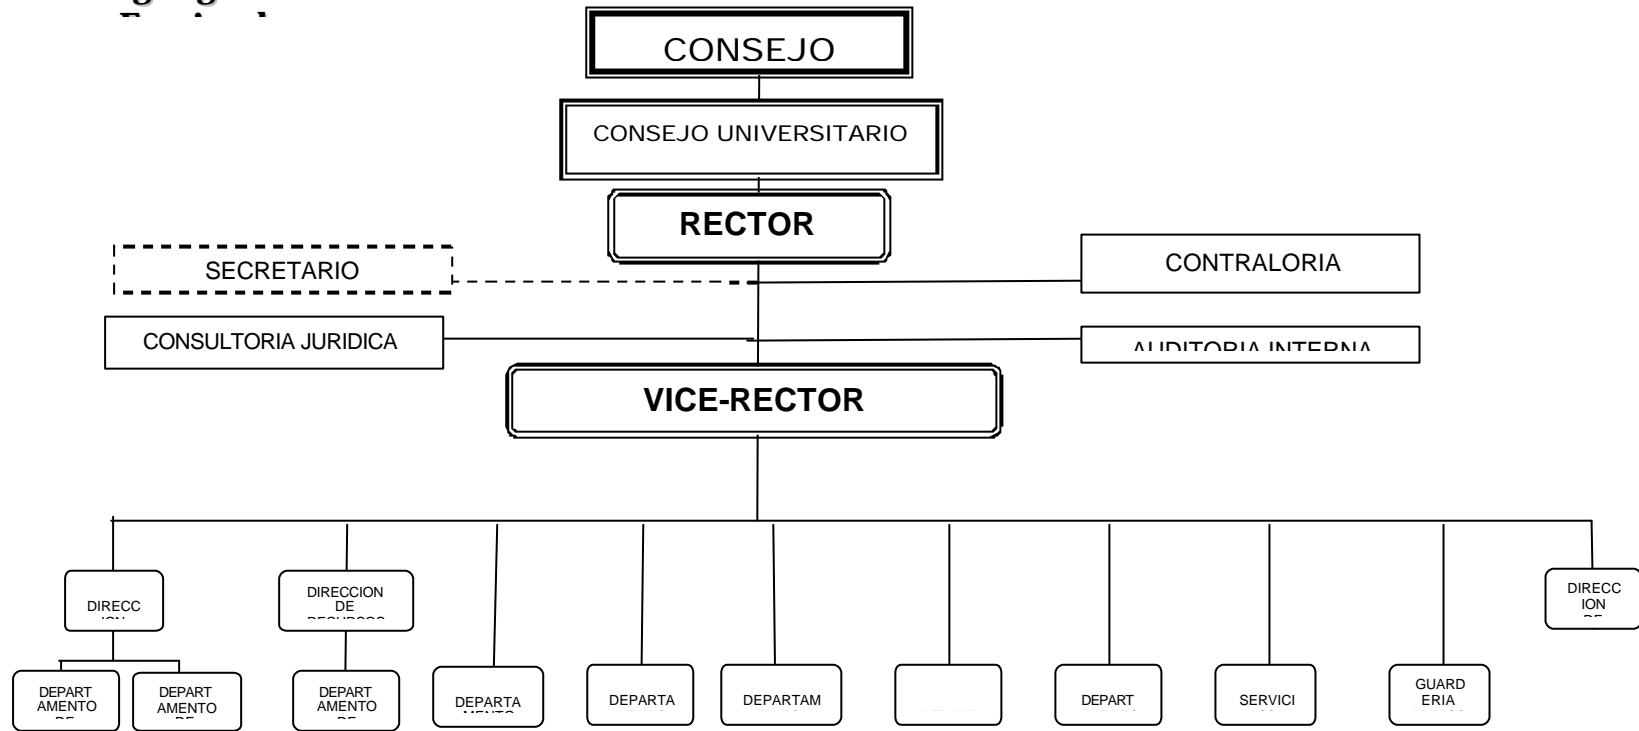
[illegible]

CONSEJO

CONSEJO UNIVERSITARIO

RECTOR

SECRETARIO

CONTRALORIA

CONSULTORIA JURIDICA

AUDITORIA INTERNA

VICE-RECTOR

DIRECC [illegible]

DIRECCION DE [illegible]

DIRECC ION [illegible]

DEPARTAMENTO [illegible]

DEPARTAMENTO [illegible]

DEPARTAMENTO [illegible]

DEPARTA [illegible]

DEPARTA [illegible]

DEPARTAM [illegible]

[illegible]

DEPART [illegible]

SERVICI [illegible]

GUARDERIA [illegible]